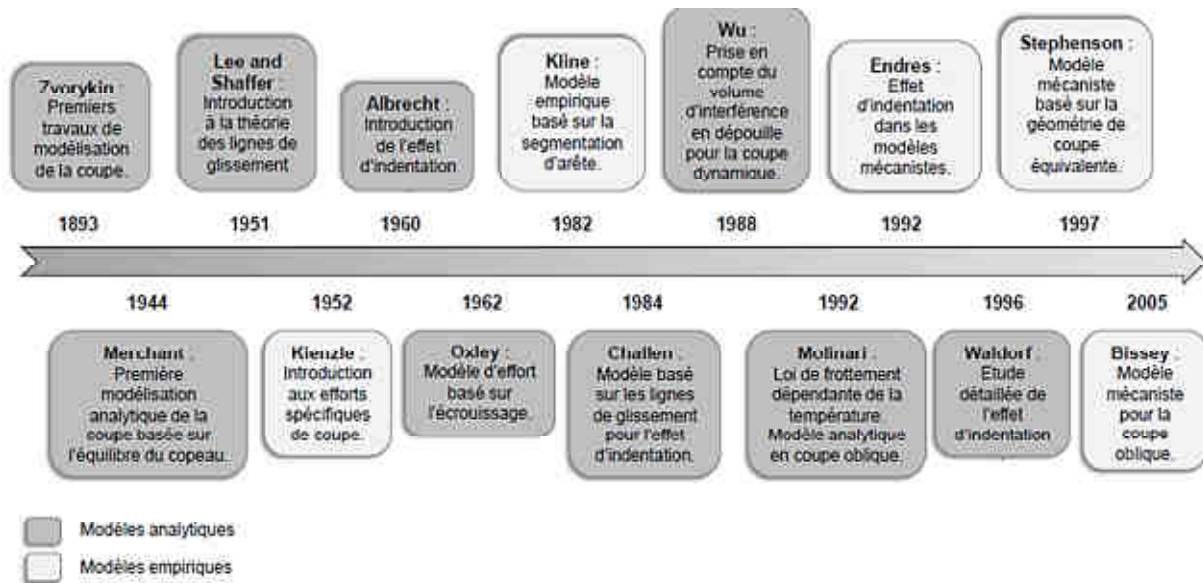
Zvorykin : Premiers travaux de modélisation de la coupe.

1893

Lee and Shaffer : Introduction à la théorie des lignes de glissement

1951

Albrecht : Introduction de l'effet d'indentation

1960

Kline : Modèle empirique basé sur la segmentation d'arête.

1982

Wu : Prise en compte du volume d'interférence en dépouille pour la coupe dynamique.

1988

Endres : Effet d'indentation dans les modèles mécanistes.

1992

Stephenson : Modèle mécaniste basé sur la géométrie de coupe équivalente.

1997

1944

Merchant : Première modélisation analytique de la coupe basée sur l'équilibre du copeau.

1952

Kienzle : Introduction aux efforts spécifiques de coupe.

1962

Oxley : Modèle d'effort basé sur l'écrouissage.

1984

Challen : Modèle basé sur les lignes de glissement pour l'effet d'indentation.

1992

Molinari : Loi de frottement dépendante de la température. Modèle analytique en coupe oblique.

1996

Waldorf : Etude détaillée de l'effet d'indentation

2005

Bissey : Modèle mécaniste pour la coupe oblique.

Modèles analytiques

Modèles empiriques